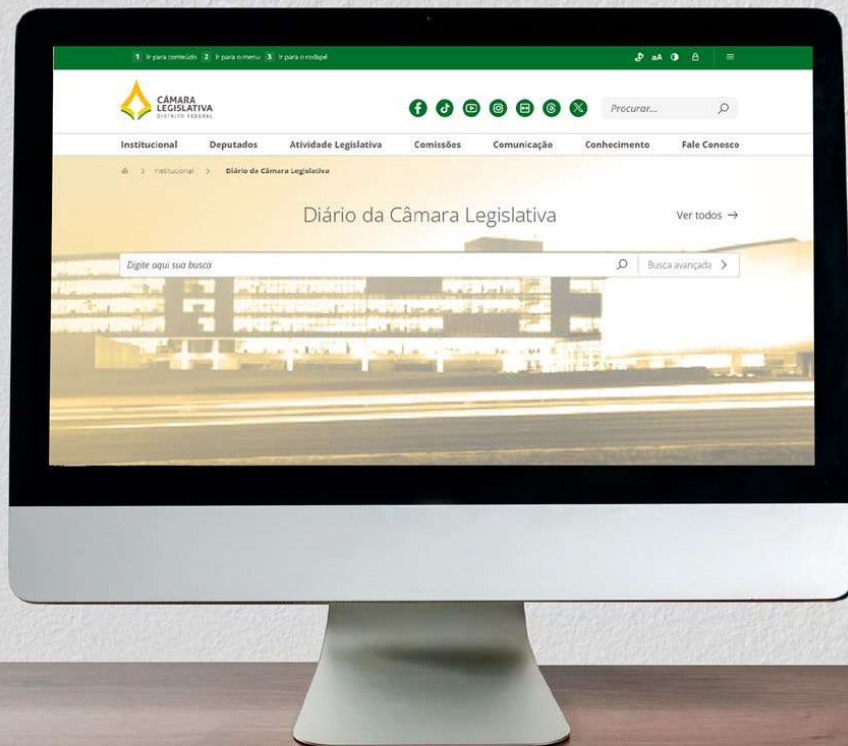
1 Ir para conteúdo 2 Ir para o menu 3 Ir para o rodapé

aA

CÂMARA LEGISLATIVA DISTRITO FEDERAL

Procurar...

Institucional Deputados Atividade Legislativa Comissões Comunicação Conhecimento Fale Conosco

> Institucional > Diário da Câmara Legislativa

Diário da Câmara Legislativa

Ver todos →

Digite aqui sua busca

Busca avançada >